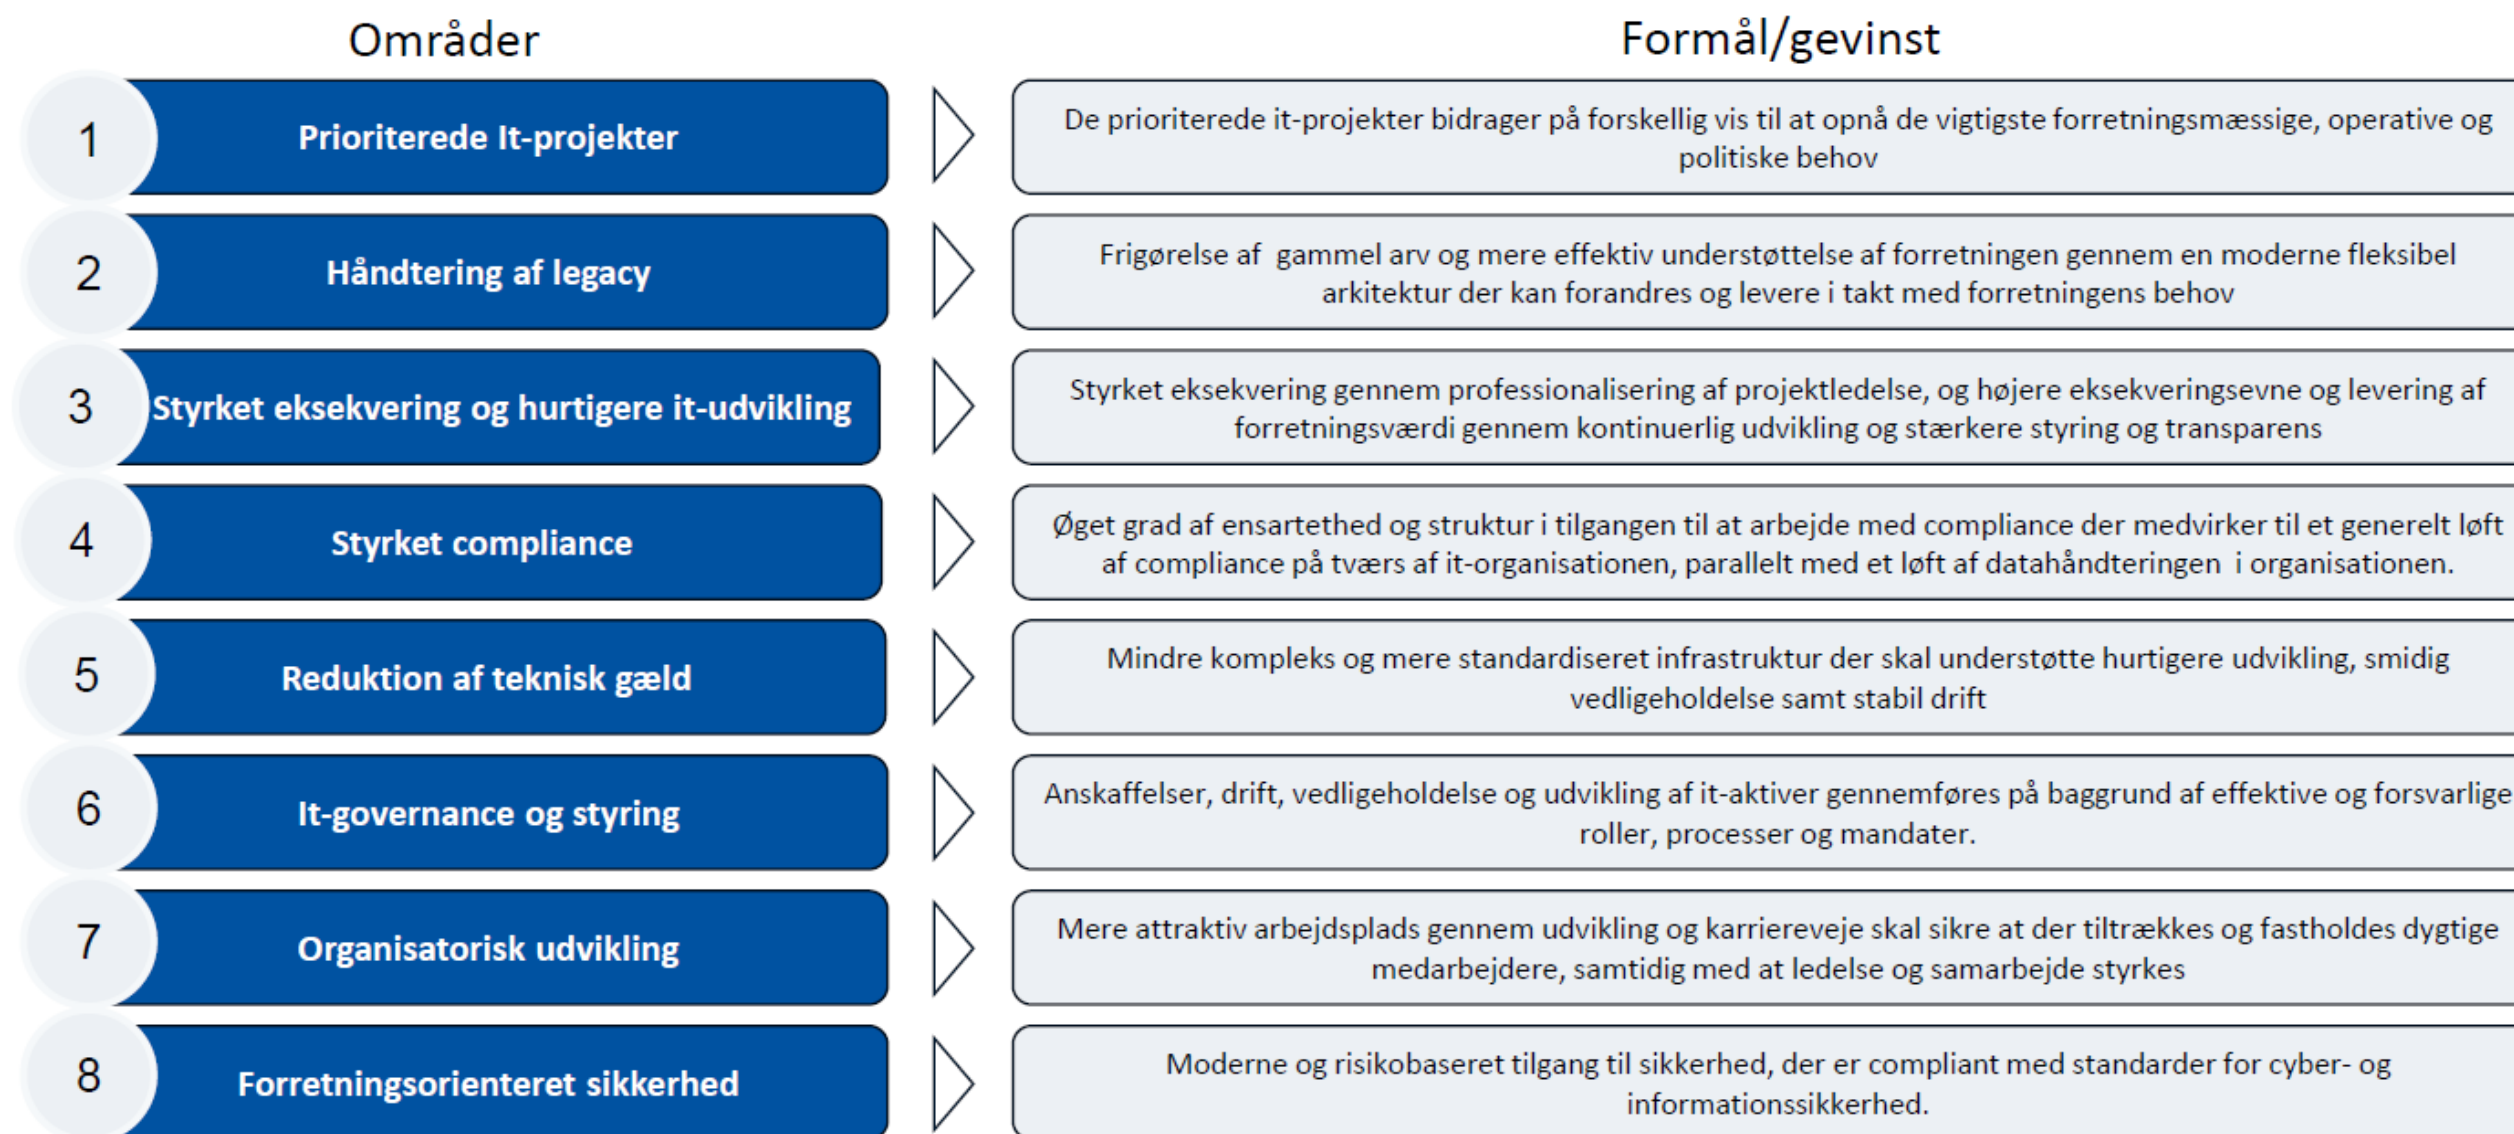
Områder

Formål/gevinst

1 Prioriterede It-projekter

De prioriterede it-projekter bidrager på forskellig vis til at opnå de vigtigste forretningsmæssige, operative og politiske behov

2 Håndtering af legacy

Frigørelse af gammel arv og mere effektiv understøttelse af forretningen gennem en moderne fleksibel arkitektur der kan forandres og levere i takt med forretningens behov

3 Styrket eksekvering og hurtigere it-udvikling

Styrket eksekvering gennem professionalisering af projektledelse, og højere eksekveringsevne og levering af forretningsværdi gennem kontinuerlig udvikling og stærkere styring og transparens

4 Styrket compliance

Øget grad af ensartethed og struktur i tilgangen til at arbejde med compliance der medvirker til et generelt løft af compliance på tværs af it-organisationen, parallelt med et løft af datahåndteringen i organisationen.

5 Reduktion af teknisk gæld

Mindre kompleks og mere standardiseret infrastruktur der skal understøtte hurtigere udvikling, smidig vedligeholdelse samt stabil drift

6 It-governance og styring

Anskaffelser, drift, vedligeholdelse og udvikling af it-aktiver gennemføres på baggrund af effektive og forsvarlige roller, processer og mandater.

7 Organisatorisk udvikling

Mere attraktiv arbejdsplads gennem udvikling og karriereveje skal sikre at der tiltrækkes og fastholdes dygtige medarbejdere, samtidig med at ledelse og samarbejde styrkes

8 Forretningsorienteret sikkerhed

Moderne og risikobaseret tilgang til sikkerhed, der er compliant med standarder for cyber- og informationssikkerhed.